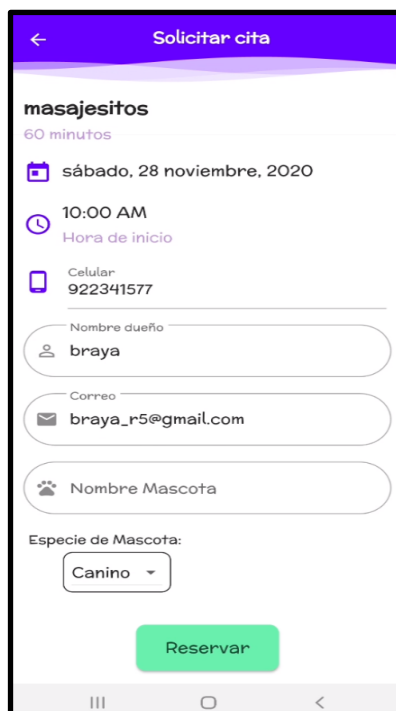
Solicitar cita

masajesitos
60 minutos

sábado, 28 noviembre, 2020

10:00 AM
Hora de inicio

Celular
922341577

Nombre dueño
braya

Correo
braya_r5@gmail.com

Nombre Mascota

Especie de Mascota:
Canino

Reservar